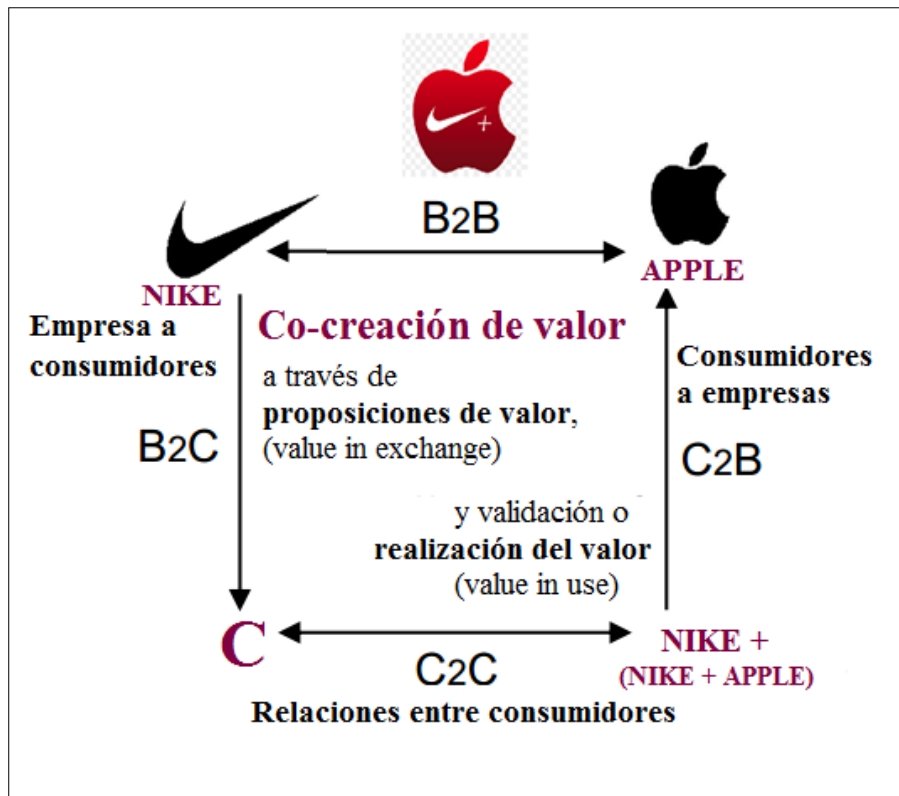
B2B

NIKE

APPLE

Empresa a consumidores

B2C

Co-creación de valor

a través de **proposiciones de valor**, (value in exchange)

y validación o **realización del valor** (value in use)

Consumidores a empresas

C2B

C

C2C

NIKE +
(NIKE + APPLE)

Relaciones entre consumidores